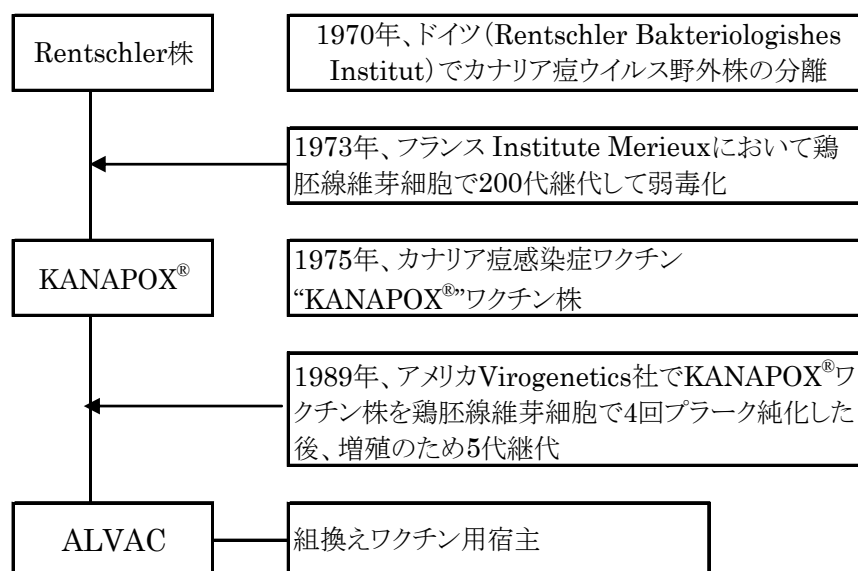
Rentschler株

1970年、ドイツ(Rentschler Bakteriologishes Institut)でカナリア痘ウイルス野外株の分離

1973年、フランス Institute Merieuxにおいて鶏胚線維芽細胞で200代継代して弱毒化

KANAPOX®

1975年、カナリア痘感染症ワクチン "KANAPOX®"ワクチン株

1989年、アメリカVirogenetics社でKANAPOX®ワクチン株を鶏胚線維芽細胞で4回プラーク純化した後、増殖のため5代継代

ALVAC

組換えワクチン用宿主